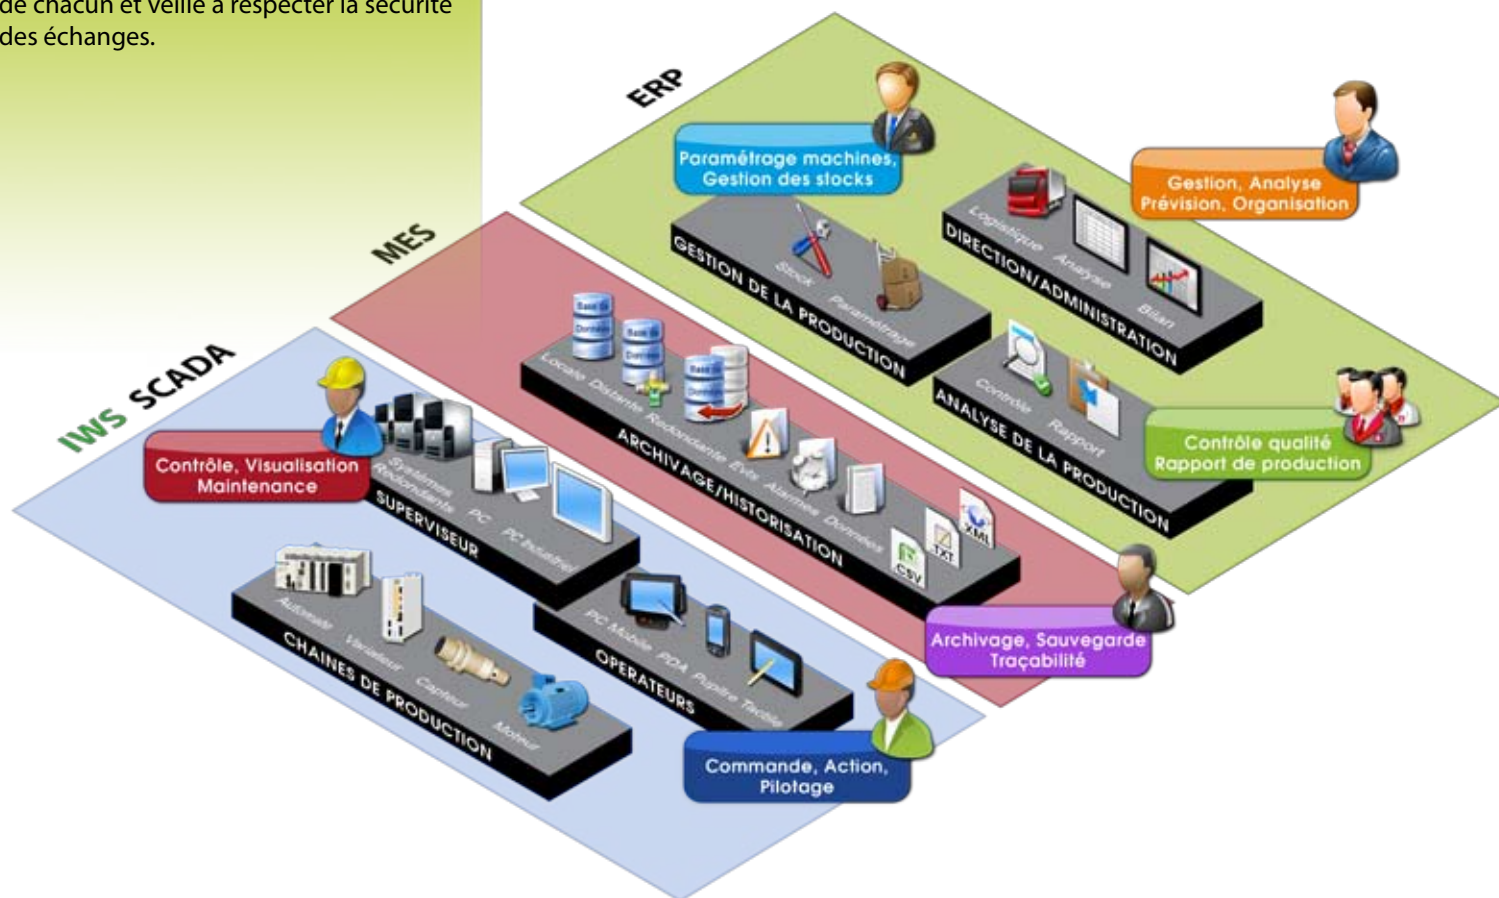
de chacun et veille à respecter la sécurité des échanges.

ERP

Paramétrage machines, Gestion des stocks

Gestion, Analyse Prévision, Organisation

Stock Paramétrage
GESTION DE LA PRODUCTION

Logistique Analyse Bilan
DIRECTION/ADMINISTRATION

Contrôle Rapport
ANALYSE DE LA PRODUCTION

Contrôle qualité Rapport de production

MES

Base de Données
Base de Données
Base de Données

Locale Distante Redondante Evts Alarmes Données
ARCHIVAGE/HISTORISATION

XML
TXT
CSV

Archivage, Sauvegarde Traçabilité

IWS SCADA

Contrôle, Visualisation Maintenance

Systèmes Redondants PC PC Industriel
SUPERVISEUR

Automate Variateur Capteur Moteur
CHAINES DE PRODUCTION

PC Mobile PDA Pupitre Tactile
OPERATEURS

Commande, Action, Pilotage